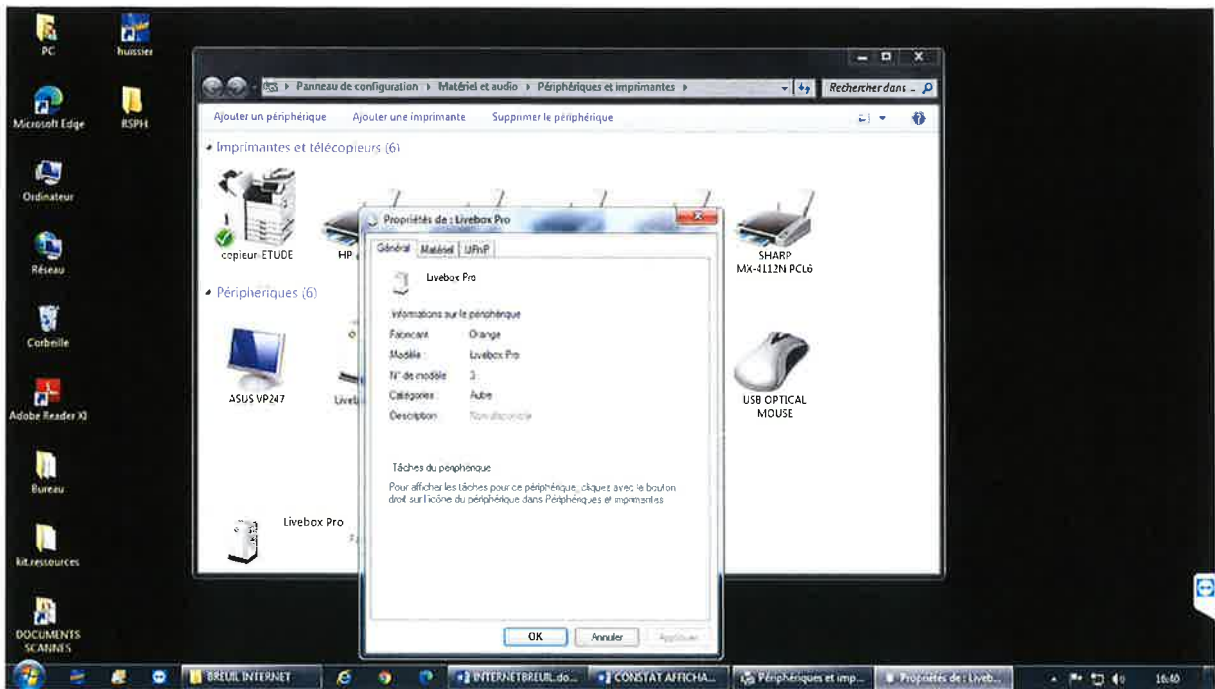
PC
huissier
Microsoft Edge
RSPH
Ordinateur
Réseau
Corbeille
Adobe Reader XI
Bureau
kit.ressources
DOCUMENTS SCANNES

Panneau de configuration ▸ Matériel et audio ▸ Périphériques et imprimantes ▸
Rechercher dans ...
Ajouter un périphérique
Ajouter une imprimante
Supprimer le périphérique

Imprimantes et télécopieurs (6)
copieur-ETUDE
HP
SHARP MX-4112N PCL6

Périphériques (6)
ASUS VP247
Liveb
USB OPTICAL MOUSE
Livebox Pro

Propriétés de : Livebox Pro
Général
Matériel
UPnP
Livebox Pro
Informations sur le périphérique
Fabricant : Orange
Modèle : Livebox Pro
N° de modèle : 3
Catégories : Autre
Description : Non disponible
Tâches du périphérique
Pour afficher les tâches pour ce périphérique, cliquez avec le bouton droit sur l'icône du périphérique dans Périphériques et imprimantes.
OK
Annuler
Appliquer

BREUIL INTERNET
INTERNETBREUIL.do...
CONSTAT AFFICHA...
Périphériques et imp...
Propriétés de : Liveb...
16:40